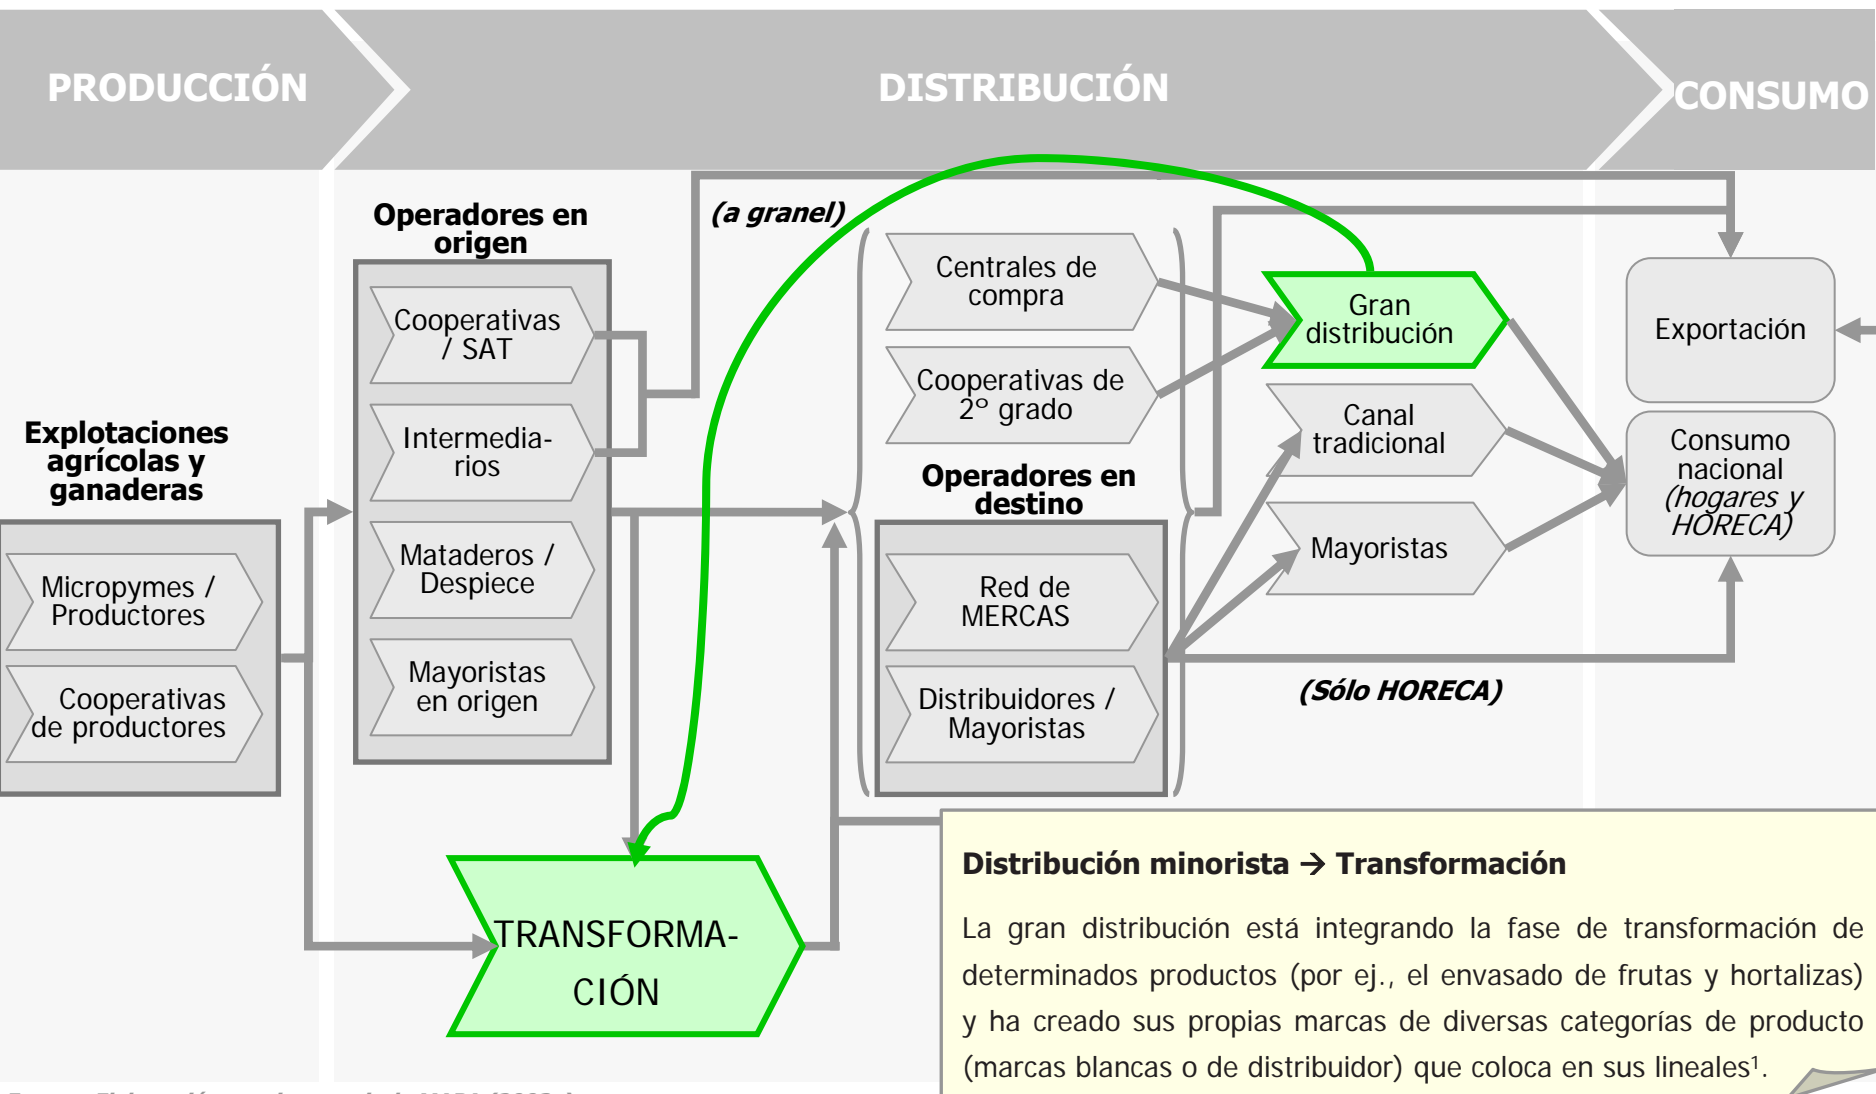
PRODUCCIÓN

DISTRIBUCIÓN

CONSUMO

Operadores en origen

(a granel)

Centrales de compra

Cooperativas de 2º grado

Gran distribución

Exportación

Cooperativas / SAT

Intermediarios

Canal tradicional

Consumo nacional (hogares y HORECA)

Explotaciones agrícolas y ganaderas

Operadores en destino

Mayoristas

Micropymes / Productores

Mataderos / Despiece

Red de MERCAS

Cooperativas de productores

Mayoristas en origen

Distribuidores / Mayoristas

(Sólo HORECA)

TRANSFORMACIÓN

Distribución minorista → Transformación

La gran distribución está integrando la fase de transformación de determinados productos (por ej., el envasado de frutas y hortalizas) y ha creado sus propias marcas de diversas categorías de producto (marcas blancas o de distribuidor) que coloca en sus lineales¹.